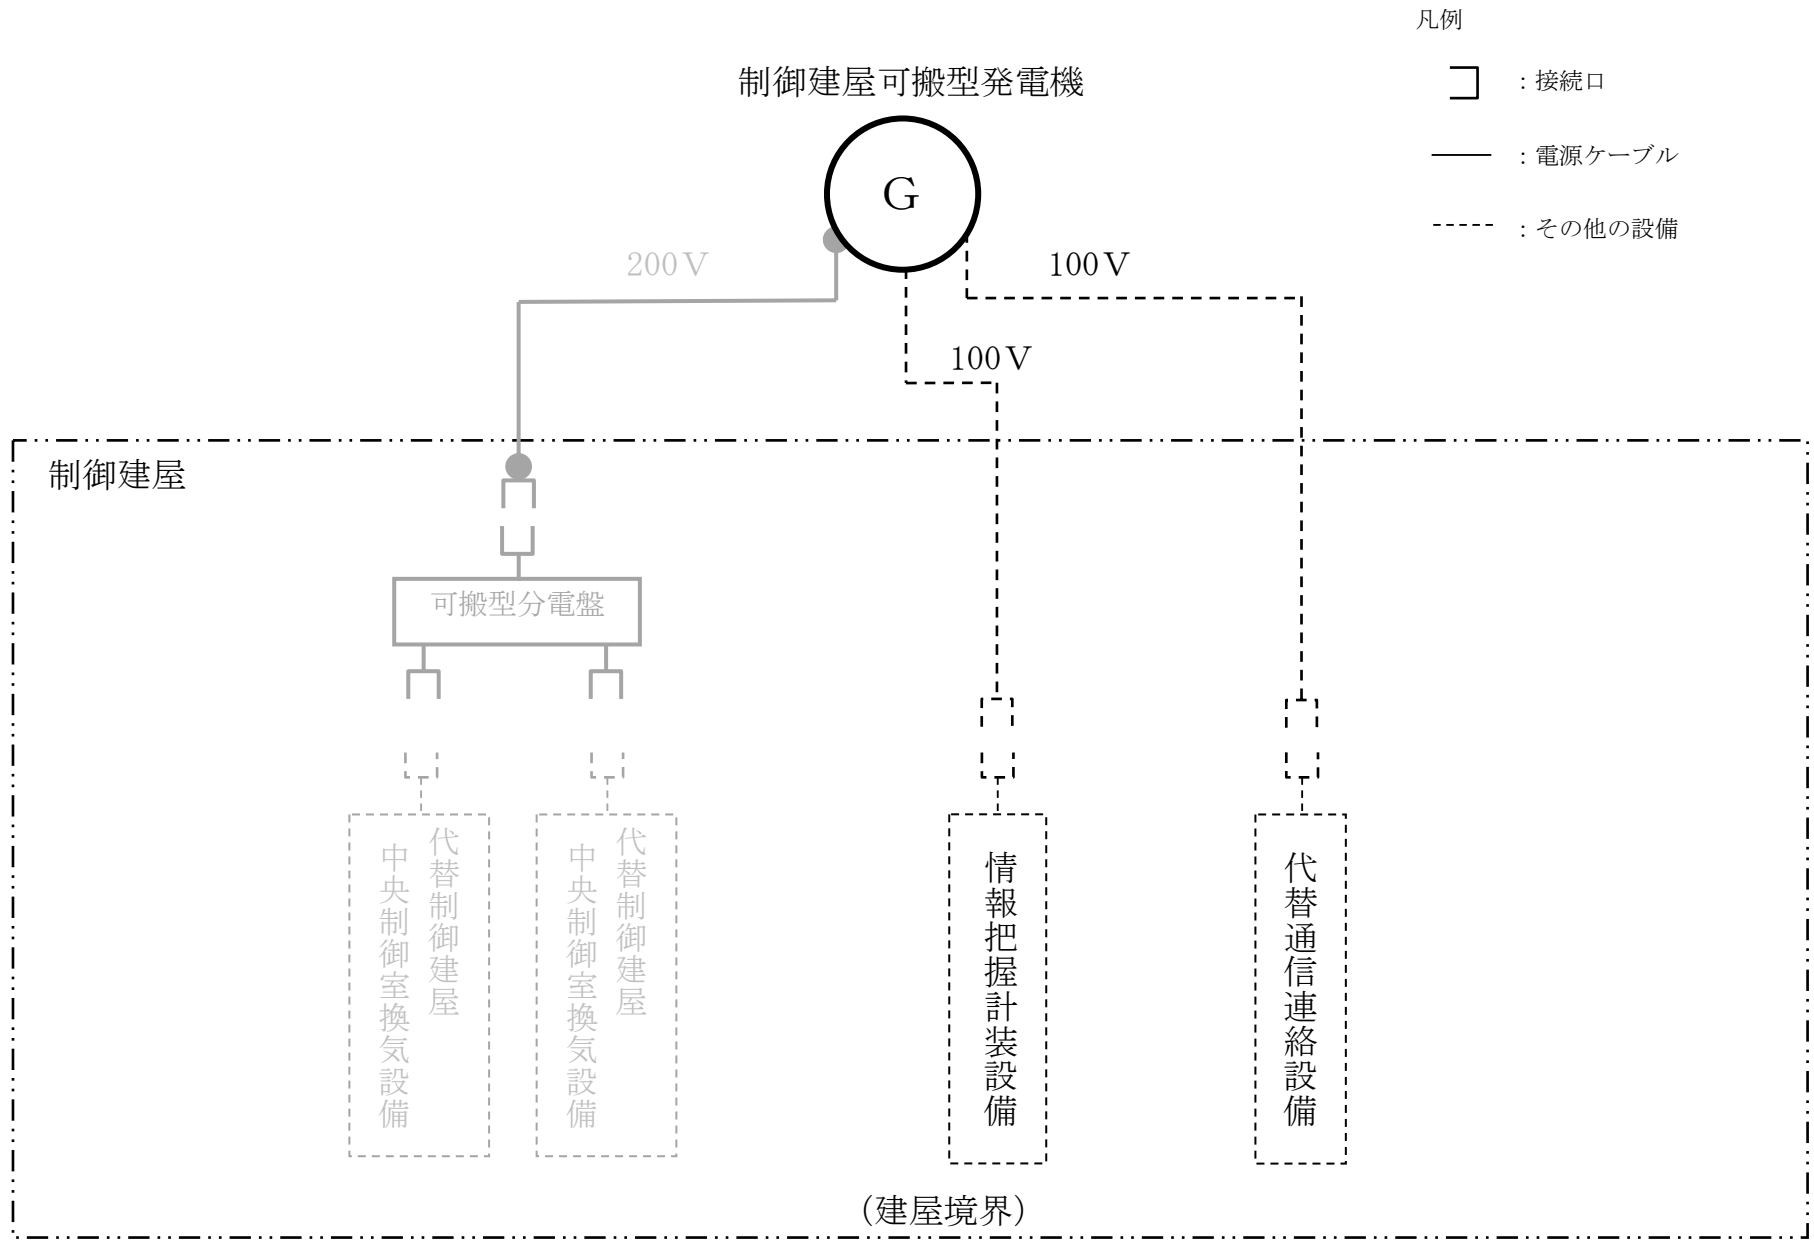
凡例

：接続口

：電源ケーブル

：その他の設備

制御建屋可搬型発電機

G

200 V

100 V

100 V

制御建屋

可搬型分電盤

代替制御建屋中央制御室換気設備

代替制御建屋中央制御室換気設備

情報把握計装設備

代替通信連絡設備

（建屋境界）